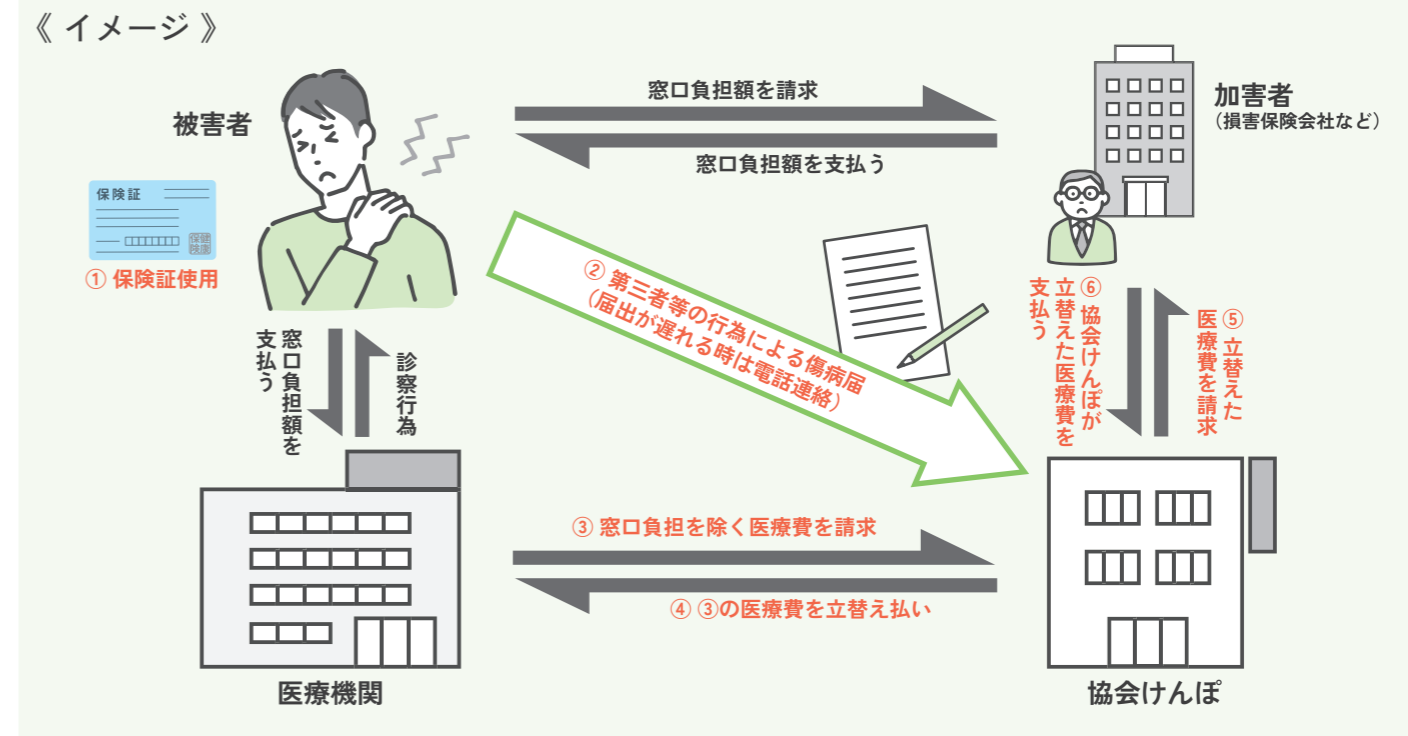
《 イメージ 》

被害者

窓口負担額を請求

窓口負担額を支払う

加害者
（損害保険会社など）

保険証

① 保険証使用

② 第三者等の行為による傷病届
（届出が遅れる時は電話連絡）

⑥ 協会けんぽが立替えた医療費を支払う

⑤ 立替えた医療費を請求

窓口負担額を支払う

診察行為

③ 窓口負担を除く医療費を請求

④ ③の医療費を立替え払い

医療機関

協会けんぽ